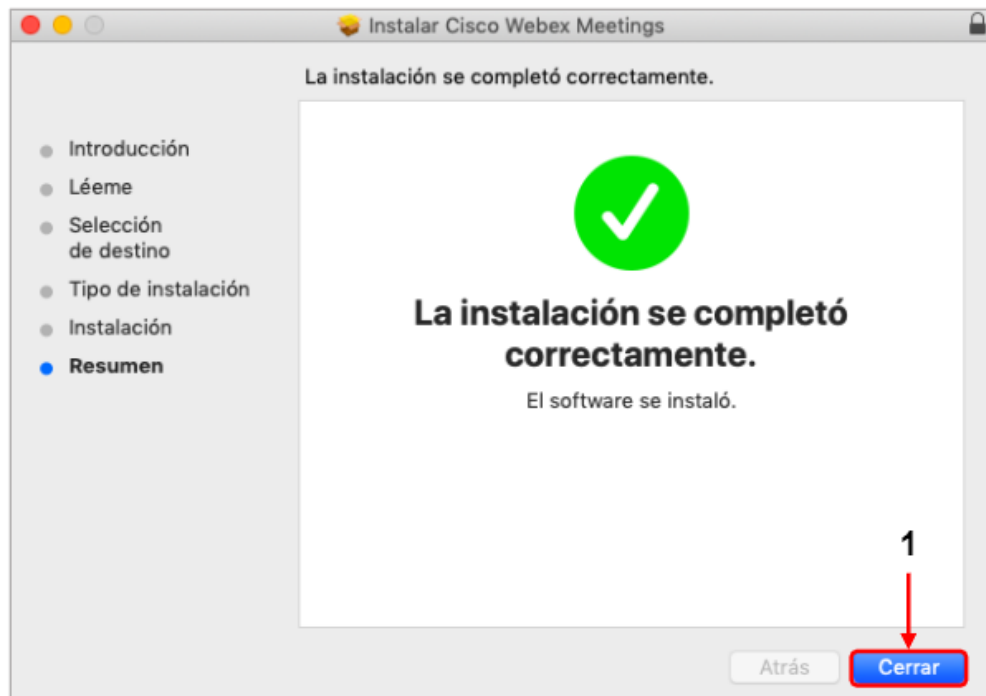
Instalar Cisco Webex Meetings

La instalación se completó correctamente.

Introducción
Léeme
Selección de destino
Tipo de instalación
Instalación
Resumen

La instalación se completó correctamente.

El software se instaló.

1

Atrás
Cerrar